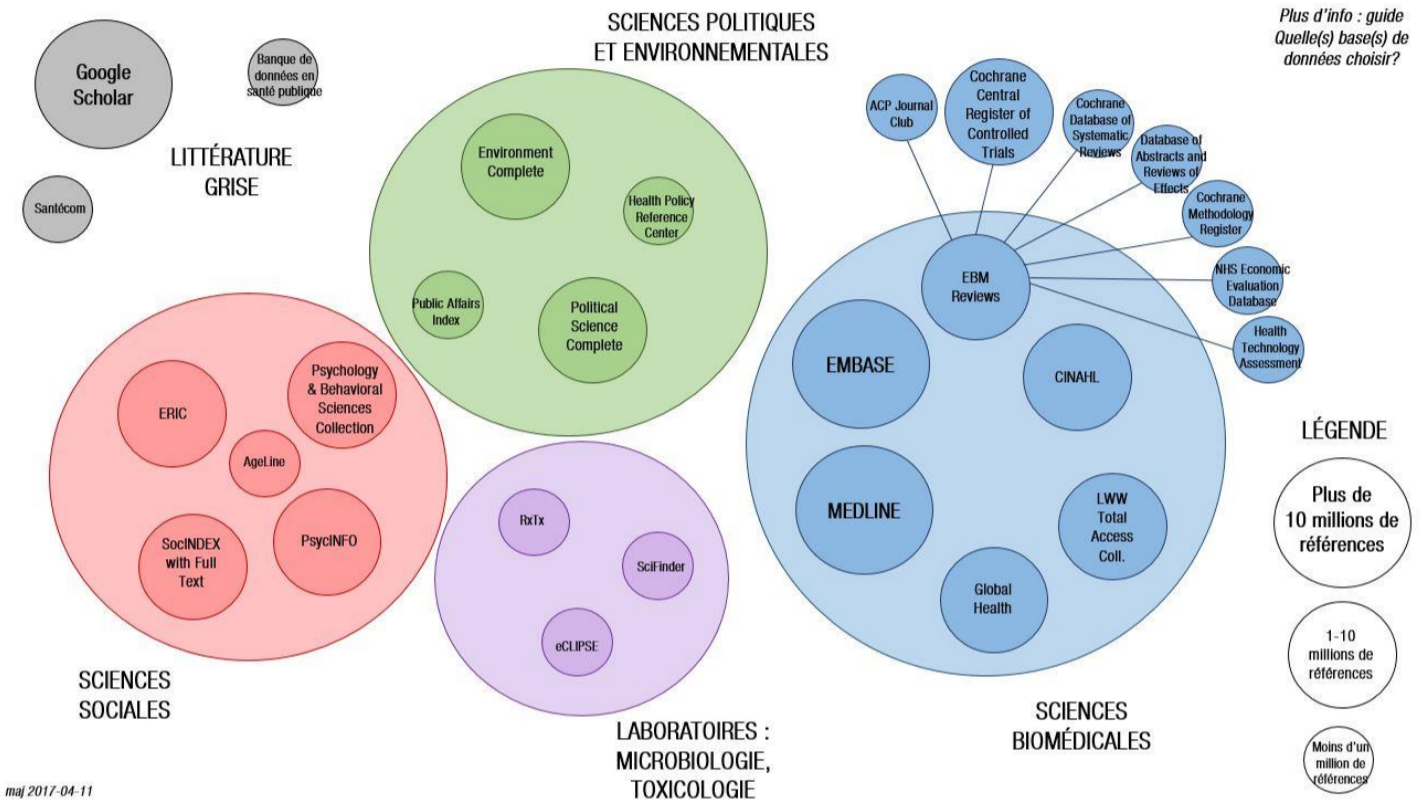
Google Scholar

Banque de données en santé publique

LITTÉRATURE GRISE

Santécom

SCIENCES POLITIQUES ET ENVIRONNEMENTALES

Environment Complete

Health Policy Reference Center

Public Affairs Index

Political Science Complete

Plus d'info : guide Quelle(s) base(s) de données choisir?

ACP Journal Club

Cochrane Central Register of Controlled Trials

Cochrane Database of Systematic Reviews

Database of Abstracts and Reviews of Effects

Cochrane Methodology Register

NHS Economic Evaluation Database

Health Technology Assessment

EBM Reviews

EMBASE

CINAHL

MEDLINE

LWW Total Access Coll.

Global Health

SCIENCES BIOMÉDICALES

ERIC

Psychology & Behavioral Sciences Collection

AgeLine

SocINDEX with Full Text

PsycINFO

SCIENCES SOCIALES

RxTx

SciFinder

eCLIPSE

LABORATOIRES : MICROBIOLOGIE, TOXICOLOGIE

LÉGENDE

Plus de 10 millions de références

1-10 millions de références

Moins d'un million de références

maj 2017-04-11